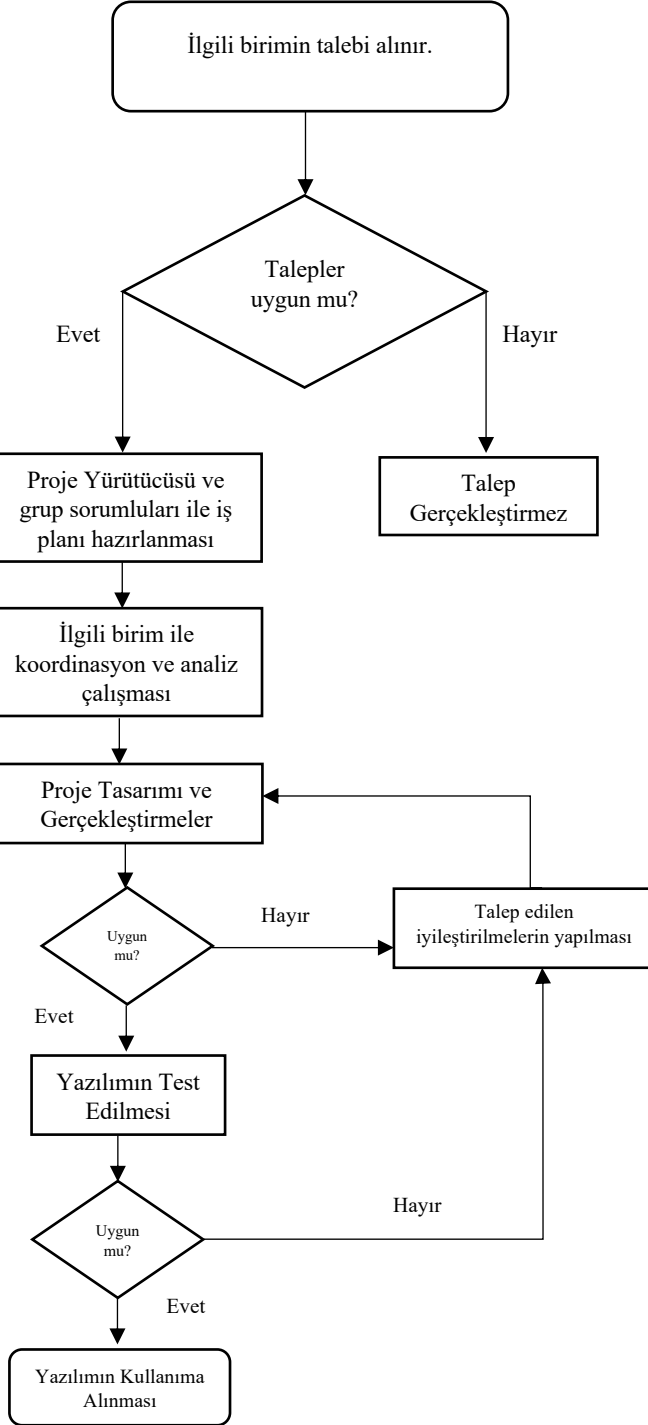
İlgili birimin talebi alınır.

Talepler uygun mu?

Evet

Hayır

Proje Yürütücüsü ve grup sorumluları ile iş planı hazırlanması

Talep Gerçekleştirmez

İlgili birim ile koordinasyon ve analiz çalışması

Proje Tasarımı ve Gerçekleştirmeler

Uygun mu?

Hayır

Talep edilen iyileştirilmelerin yapılması

Evet

Yazılımın Test Edilmesi

Hayır

Uygun mu?

Evet

Yazılımın Kullanıma Alınması